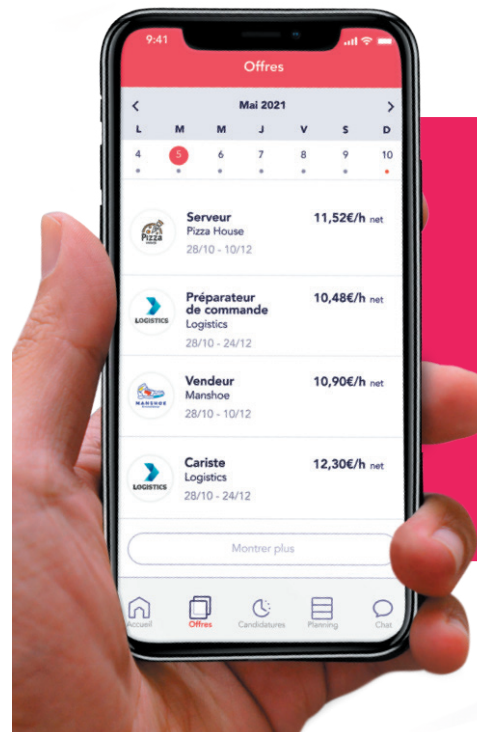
9:41

Offres

<
Mai 2021
>

| L | M | M | J | V | S | D |
|---|---|---|---|---|---|---|
| 4 | 5 | 6 | 7 | 8 | 9 | 10 |

Pizza

Serveur
Pizza House
28/10 - 10/12
11,52€/h net

LOGISTICS

Préparateur de commande
Logistics
28/10 - 24/12
10,48€/h net

MANSHOE

Vendeur
Manshoe
28/10 - 10/12
10,90€/h net

LOGISTICS

Cariste
Logistics
28/10 - 24/12
12,30€/h net

Montrer plus

Accueil
Offres
Candidatures
Planning
Chat